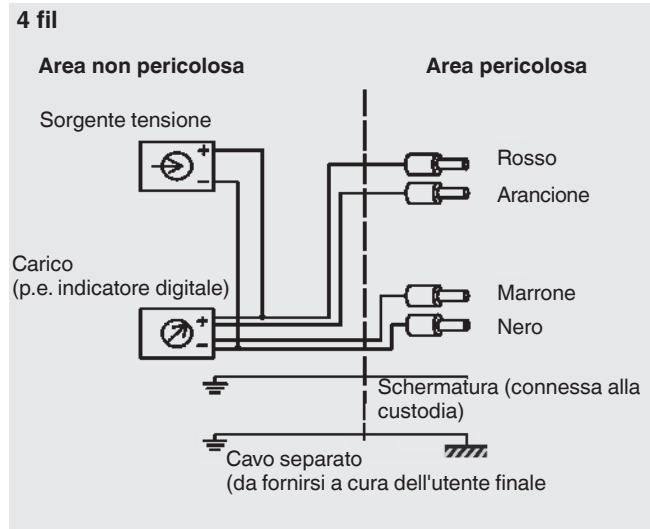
4 fil

Area non pericolosa

Area pericolosa

Sorgente tensione

+
−

Rosso

Arancione

Carico
(p.e. indicatore digitale)

+
−

Marrone

Nero

Schermatura (connessa alla custodia)

Cavo separato
(da fornirsi a cura dell'utente finale